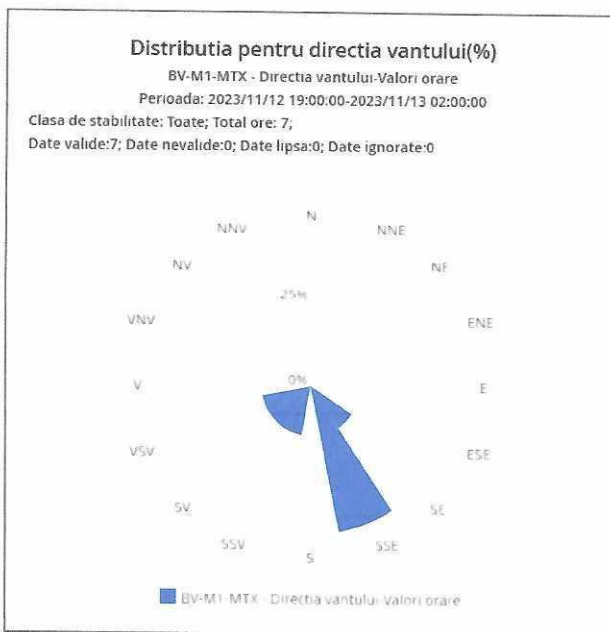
Distributia pentru directia vantului(%)
BV-M1-MTX - Directia vantului-Valori orare
Perioada: 2023/11/12 19:00:00-2023/11/13 02:00:00
Clasa de stabilitate: Toate; Total ore: 7;
Date valide:7; Date nevalide:0; Date lipsa:0; Date ignorate:0

N
NNE
NE
ENE
E
ESE
SE
SSE
S
SSV
SV
VSV
V
VNV
NV
NNV
25%
0%

BV-M1-MTX - Directia vantului-Valori orare